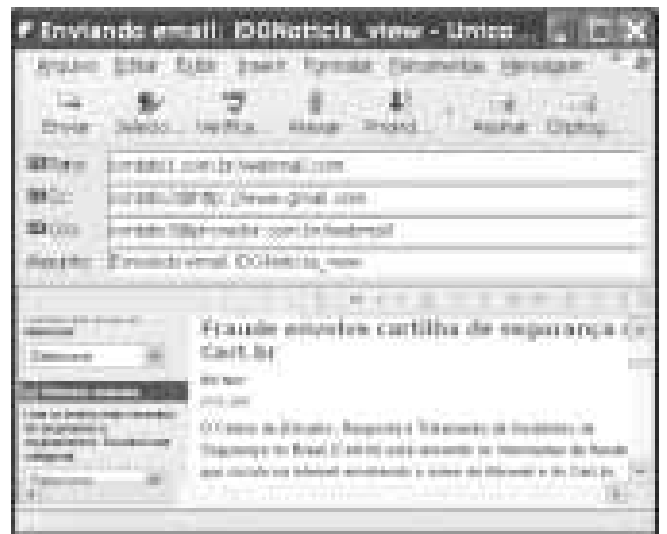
Enviando email: IDGNoticia_view - Unico

Arquivo Editar Exibir Inserir Formatar Ferramentas Mensagem

Enviar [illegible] Verifica... Anexar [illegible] Assinar Criptog...

Para: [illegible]

Cc: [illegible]

Cco: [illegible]

Assunto: Enviando email: IDGNoticia_view

Fraude envolve cartilha de segurança do Cert.br

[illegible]

O Centro de Estudos, Resposta e Tratamento de Incidentes de Segurança no Brasil (Cert.br) está alertando os internautas de fraude que circula na internet envolvendo o nome do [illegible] e do Cert.br.